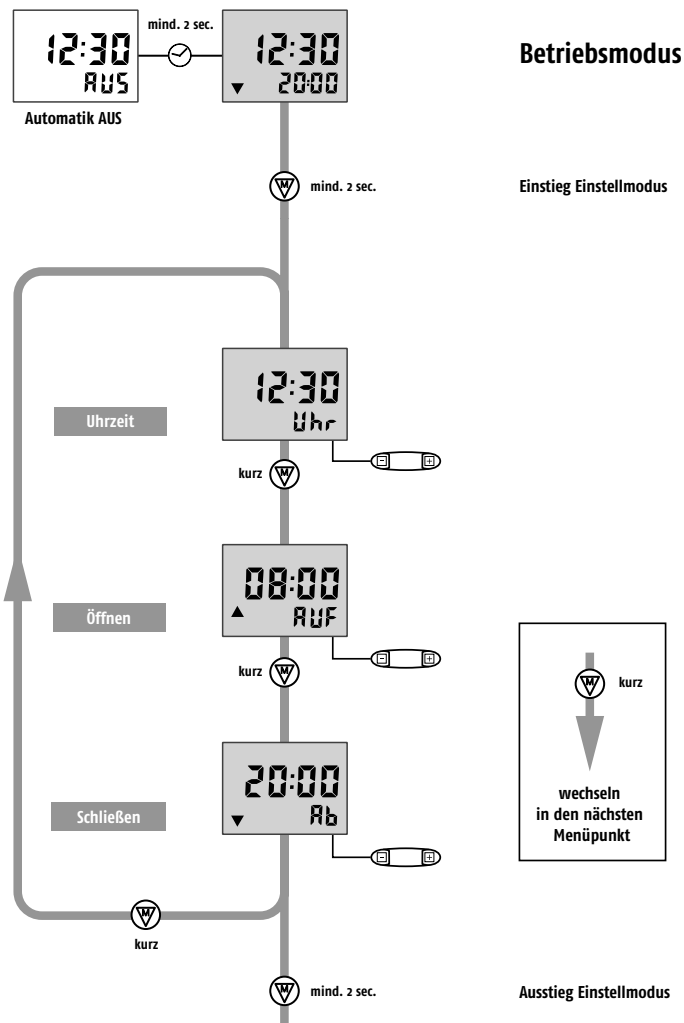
12:30
AUS
Automatik AUS

mind. 2 sec.

12:30
▼ 20:00

Betriebsmodus

M mind. 2 sec.

Einstieg Einstellmodus

Uhrzeit

12:30
Uhr

kurz M

Öffnen

08:00
▲ AUF

kurz M

M kurz

wechseln in den nächsten Menüpunkt

Schließen

20:00
▼ Ab

M
kurz

M mind. 2 sec.

Ausstieg Einstellmodus